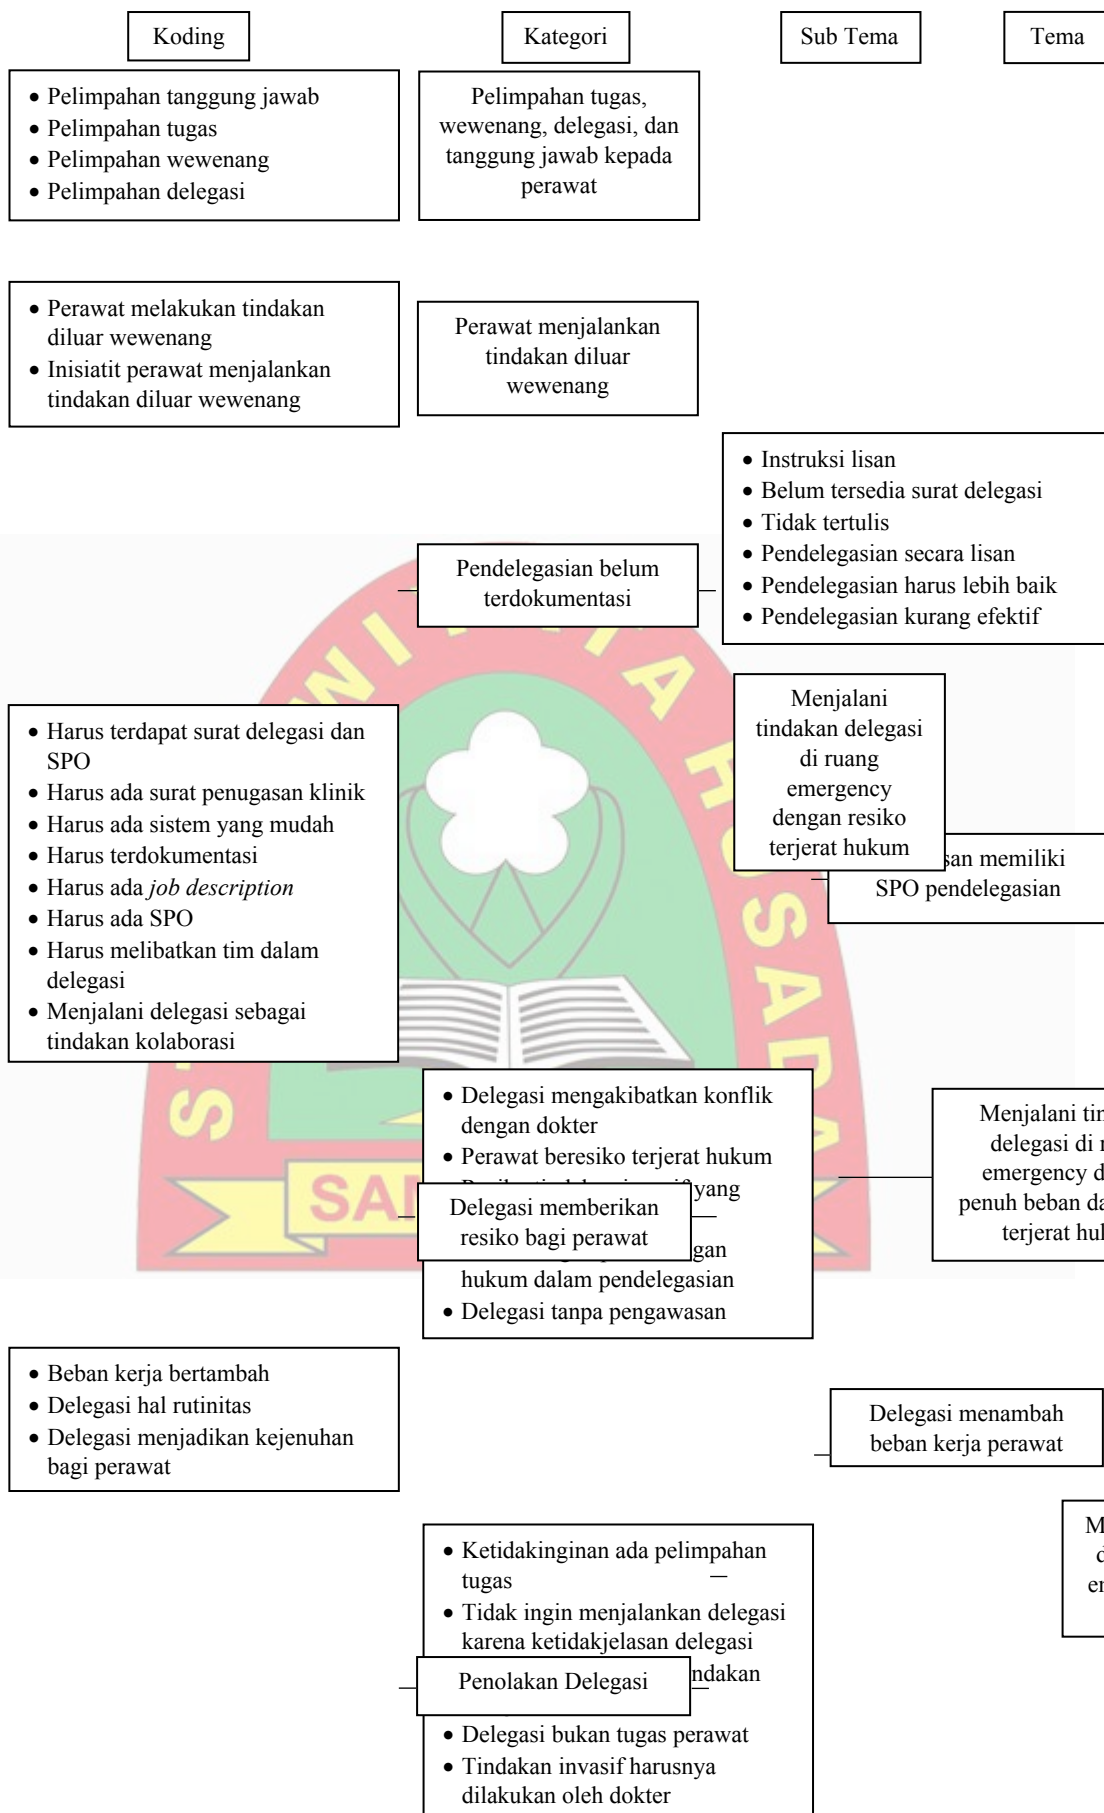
Koding

Kategori

Sub Tema

Tema

• Pelimpahan tanggung jawab
• Pelimpahan tugas
• Pelimpahan wewenang
• Pelimpahan delegasi

Pelimpahan tugas, wewenang, delegasi, dan tanggung jawab kepada perawat

• Perawat melakukan tindakan diluar wewenang
• Inisiatit perawat menjalankan tindakan diluar wewenang

Perawat menjalankan tindakan diluar wewenang

• Instruksi lisan
• Belum tersedia surat delegasi
• Tidak tertulis
• Pendelegasian secara lisan
• Pendelegasian harus lebih baik
• Pendelegasian kurang efektif

Pendelegasian belum terdokumentasi

Menjalani tindakan delegasi di ruang emergency dengan resiko terjerat hukum

• Harus terdapat surat delegasi dan SPO
• Harus ada surat penugasan klinik
• Harus ada sistem yang mudah
• Harus terdokumentasi
• Harus ada *job description*
• Harus ada SPO
• Harus melibatkan tim dalam delegasi
• Menjalani delegasi sebagai tindakan kolaborasi

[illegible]san memiliki SPO pendelegasian

• Delegasi mengakibatkan konflik dengan dokter
• Perawat beresiko terjerat hukum
• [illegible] yang
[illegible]gan hukum dalam pendelegasian
• Delegasi tanpa pengawasan

Delegasi memberikan resiko bagi perawat

Menjalani tin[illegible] delegasi di r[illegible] emergency d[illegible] penuh beban da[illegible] terjerat hul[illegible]

• Beban kerja bertambah
• Delegasi hal rutinitas
• Delegasi menjadikan kejenuhan bagi perawat

Delegasi menambah beban kerja perawat

M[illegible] d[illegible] en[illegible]

• Ketidakinginan ada pelimpahan tugas
• Tidak ingin menjalankan delegasi karena ketidakjelasan delegasi
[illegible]ndakan

Penolakan Delegasi

• Delegasi bukan tugas perawat
• Tindakan invasif harusnya dilakukan oleh dokter